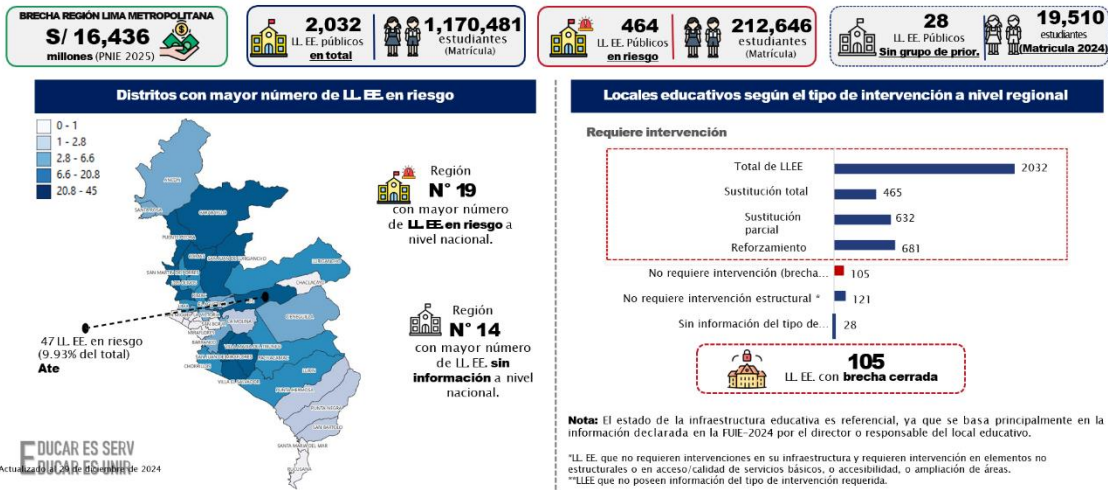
BRECHA REGIÓN LIMA METROPOLITANA
S/ 16,436
millones (PNIE 2025)

2,032
LL. EE. públicos en total

1,170,481
estudiantes (Matrícula)

464
LL. EE. Públicos en riesgo

212,646
estudiantes (Matrícula)

28
LL. EE. Públicos Sin grupo de prior.

19,510
estudiantes (Matrícula 2024)

Distritos con mayor número de LL. EE. en riesgo

0 - 1
1 - 2.8
2.8 - 6.6
6.6 - 20.8
20.8 - 45

Región
N° 19
con mayor número de LL. EE. en riesgo a nivel nacional.

Región
N° 14
con mayor número de LL. EE. sin información a nivel nacional.

47 LL. EE. en riesgo (9.93% del total)
Ate

EDUCAR ES SERV
Actualizado al 20 de diciembre de 2024

Locales educativos según el tipo de intervención a nivel regional

Requiere intervención

| | |
|---|---|
| Total de LLEE | 2032 |
| Sustitución total | 465 |
| Sustitución parcial | 632 |
| Reforzamiento | 681 |
| No requiere intervención (brecha... | 105 |
| No requiere intervención estructural * | 121 |
| Sin información del tipo de... | 28 |

105
LL. EE. con brecha cerrada

Nota: El estado de la infraestructura educativa es referencial, ya que se basa principalmente en la información declarada en la FUIE-2024 por el director o responsable del local educativo.

*LL. EE. que no requieren intervenciones en su infraestructura y requieren intervención en elementos no estructurales o en acceso/calidad de servicios básicos, o accesibilidad, o ampliación de áreas.
**LLEE que no poseen información del tipo de intervención requerida.